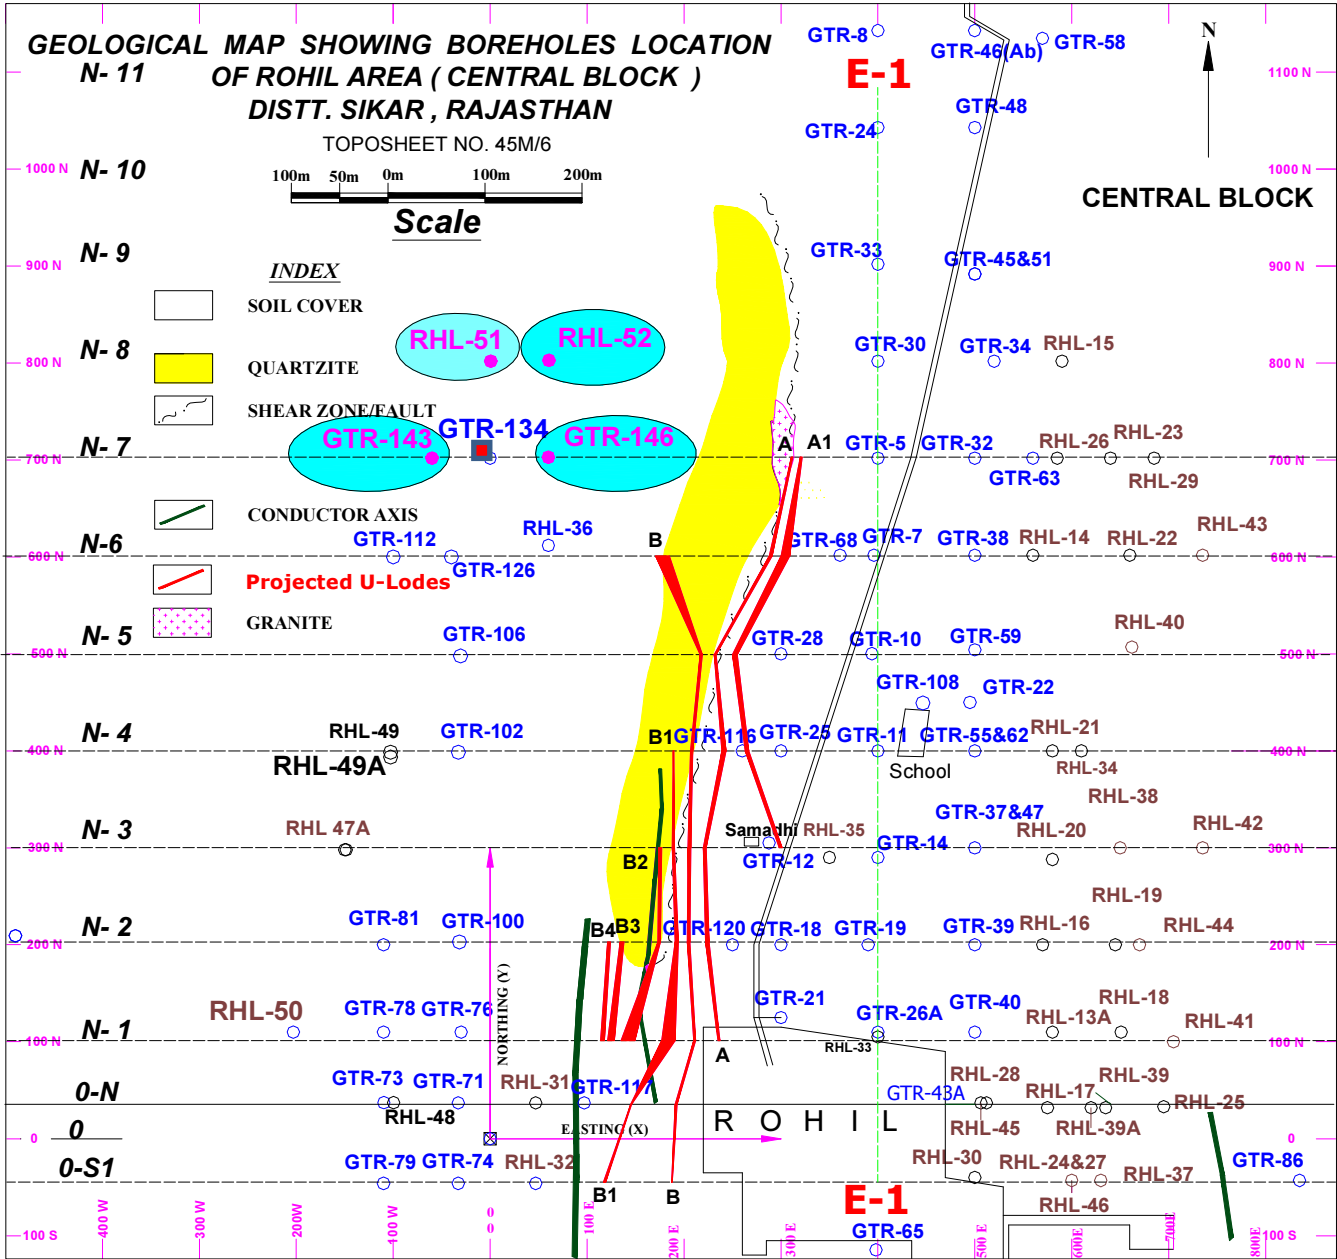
GEOLOGICAL MAP SHOWING BOREHOLES LOCATION OF ROHIL AREA ( CENTRAL BLOCK ) DISTT. SIKAR , RAJASTHAN

TOPOSHEET NO. 45M/6

100m 50m 0m 100m 200m

Scale

INDEX

SOIL COVER

QUARTZITE

SHEAR ZONE/FAULT

CONDUCTOR AXIS

Projected U-Lodes

GRANITE

N- 11
N- 10
N- 9
N- 8
N- 7
N-6
N- 5
N- 4
N- 3
N- 2
N- 1
0-N
0
0-S1

1100 N
1000 N
900 N
800 N
700 N
600 N
500 N
400 N
300 N
200 N
100 N
0
100 S

E-1

CENTRAL BLOCK

N

GTR-8
GTR-46(Ab)
GTR-58
GTR-48
GTR-24
GTR-33
GTR-45&51
GTR-30
GTR-34
RHL-15
RHL-51
RHL-52
GTR-143
GTR-134
GTR-146
A
A1
GTR-5
GTR-32
RHL-26
RHL-23
GTR-63
RHL-29
GTR-112
RHL-36
B
GTR-68
GTR-7
GTR-38
RHL-14
RHL-22
RHL-43
GTR-126
GTR-106
GTR-28
GTR-10
GTR-59
RHL-40
GTR-108
GTR-22
RHL-49
GTR-102
B1
GTR-116
GTR-25
GTR-11
GTR-55&62
RHL-21
RHL-49A
School
RHL-34
RHL-38
GTR-37&47
RHL 47A
Samadhi
RHL-35
GTR-14
RHL-20
RHL-42
B2
GTR-12
RHL-19
GTR-81
GTR-100
B4
B3
GTR-120
GTR-18
GTR-19
GTR-39
RHL-16
RHL-44
NORTHING (Y)
GTR-21
RHL-18
RHL-50
GTR-78
GTR-76
GTR-26A
GTR-40
RHL-13A
RHL-41
A
RHL-33
GTR-73
GTR-71
RHL-31
GTR-117
RHL-28
RHL-39
GTR-43A
RHL-17
RHL-25
RHL-48
R O H I L
RHL-45
RHL-39A
EASTING (X)
GTR-79
GTR-74
RHL-32
RHL-30
RHL-24&27
RHL-37
GTR-86
B1
B
E-1
RHL-46
GTR-65

400 W
300 W
200W
100 W
0
100 E
200 E
300 E
500 E
600E
700E
800E